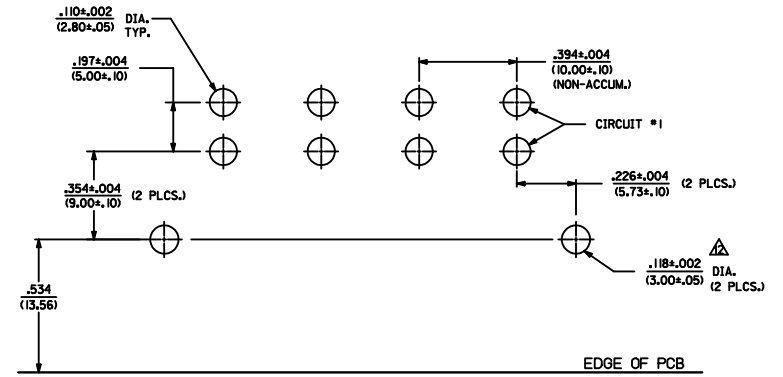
$\frac{.110\pm.002}{(2.80\pm.05)}$ DIA. TYP.

$\frac{.197\pm.004}{(5.00\pm.10)}$

$\frac{.394\pm.004}{(10.00\pm.10)}$ (NON-ACCUM.)

CIRCUIT #1

$\frac{.226\pm.004}{(5.73\pm.10)}$ (2 PLCS.)

$\frac{.354\pm.004}{(9.00\pm.10)}$ (2 PLCS.)

12

$\frac{.118\pm.002}{(3.00\pm.05)}$ DIA. (2 PLCS.)

$\frac{.534}{(13.56)}$

EDGE OF PCB